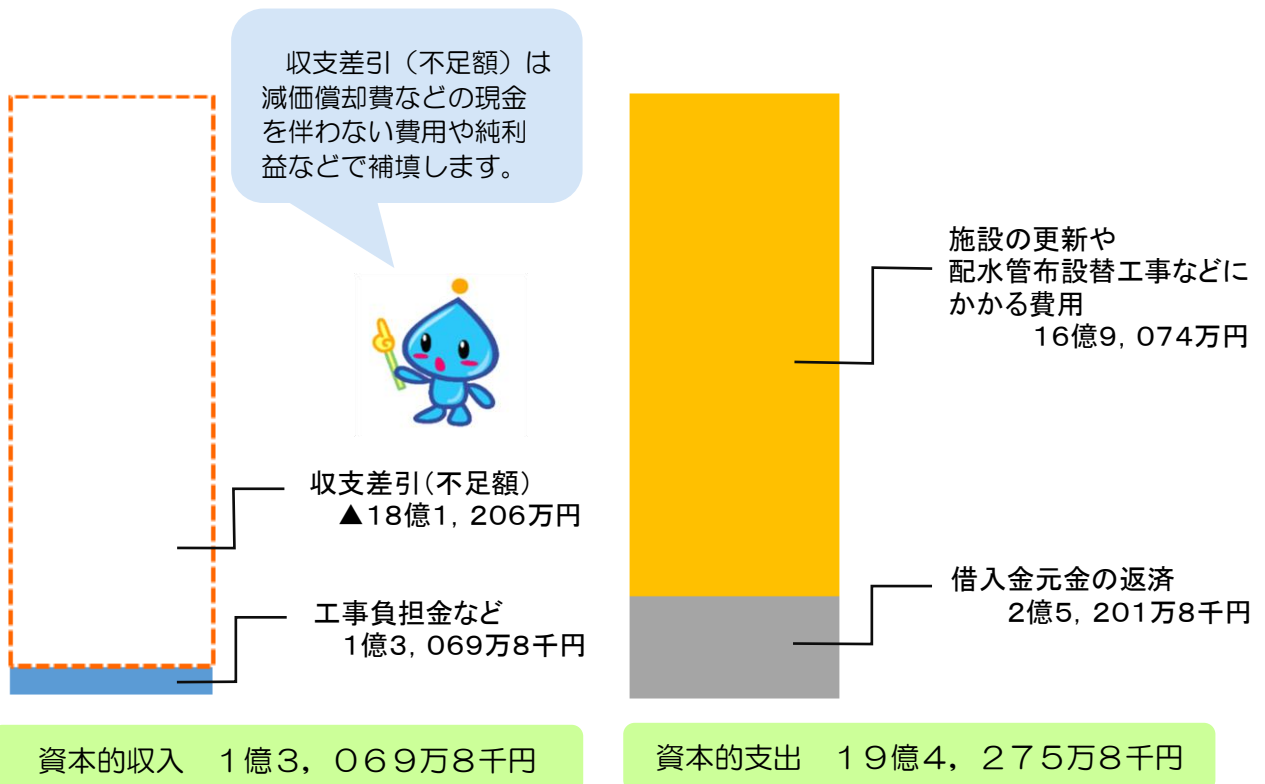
収支差引（不足額）は減価償却費などの現金を伴わない費用や純利益などで補填します。

収支差引(不足額)
▲18億1，206万円

工事負担金など
1億3，069万8千円

資本的収入　1億3，069万8千円

施設の更新や
配水管布設替工事などにかかる費用
16億9，074万円

借入金元金の返済
2億5，201万8千円

資本的支出　19億4，275万8千円